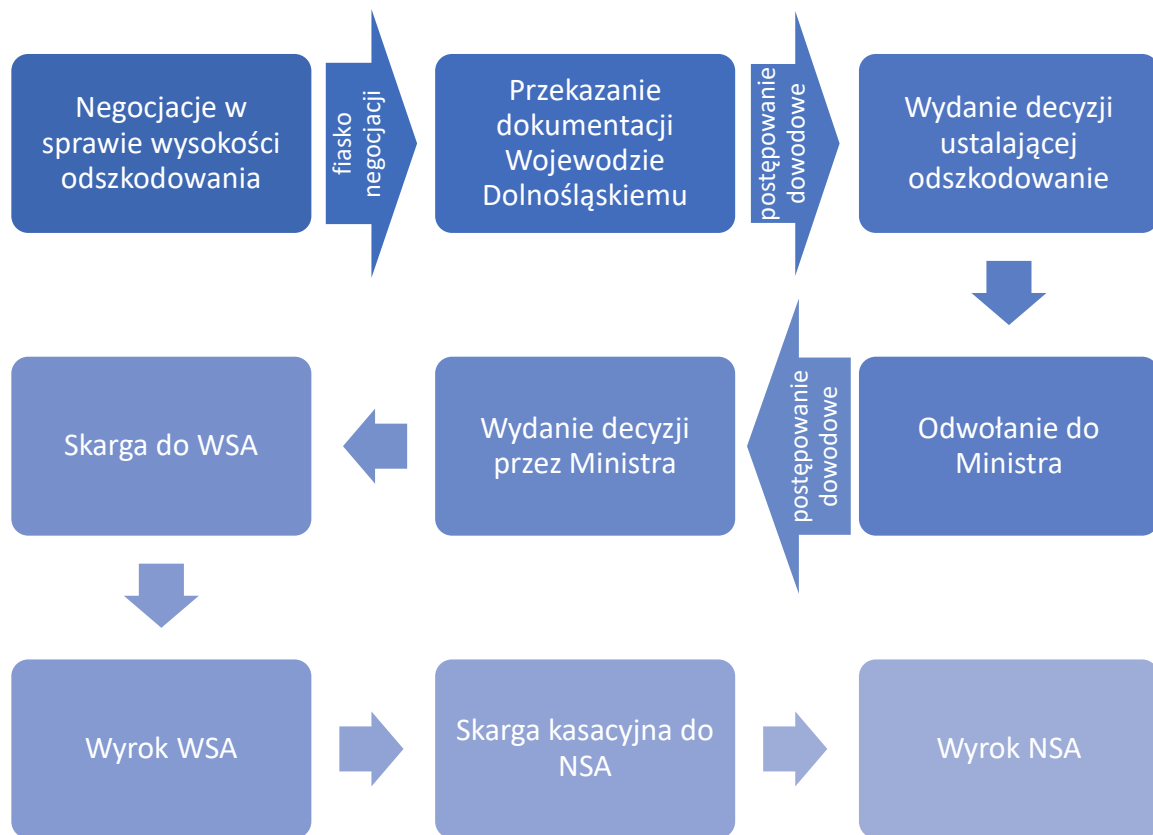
Negocjacje w sprawie wysokości odszkodowania

fiasko negocjacji

Przekazanie dokumentacji Wojewodzie Dolnośląskiemu

postępowanie dowodowe

Wydanie decyzji ustalającej odszkodowanie

Odwołanie do Ministra

postępowanie dowodowe

Wydanie decyzji przez Ministra

Skarga do WSA

Wyrok WSA

Skarga kasacyjna do NSA

Wyrok NSA